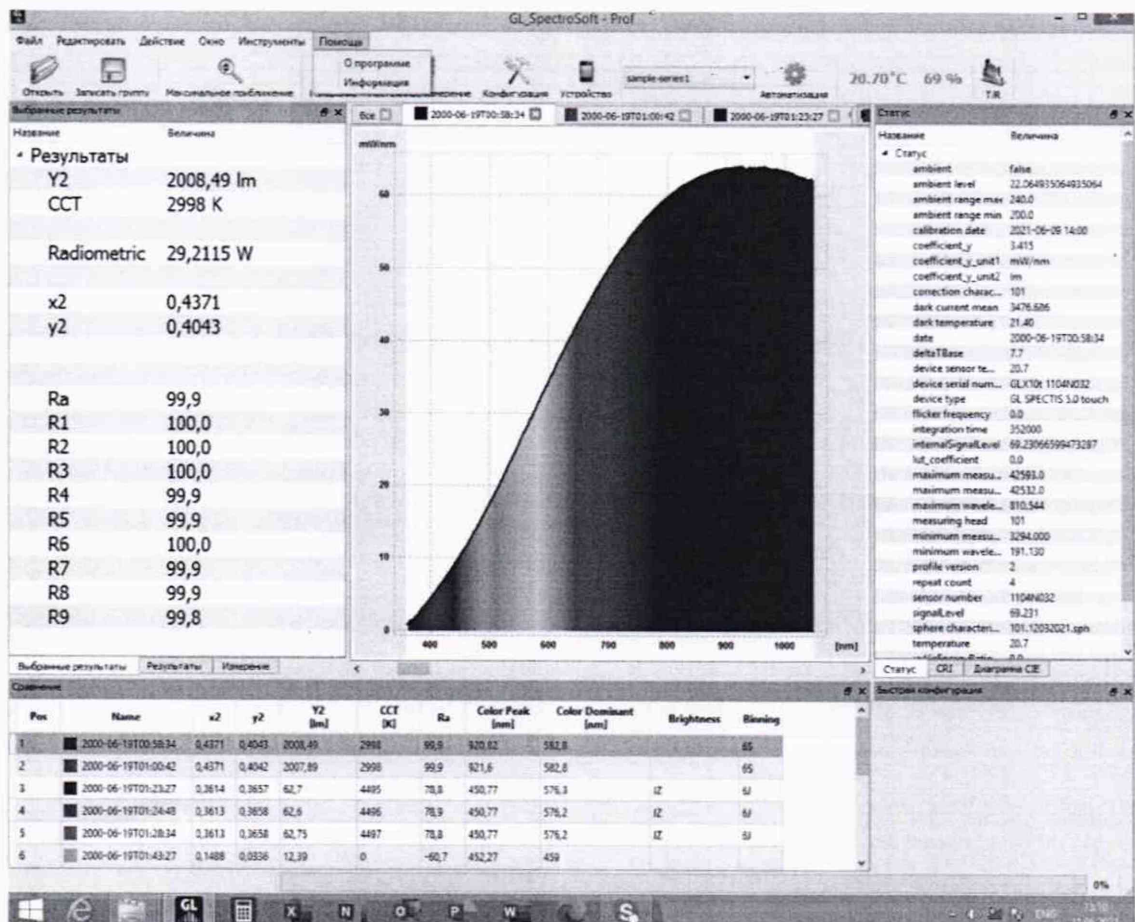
GL_SpectroSoft - Prof

Файл Редактировать Действие Окно Инструменты Помощь

О программе
Информация

Открыть Записать группу Максимальное приближение Конфигурация Устройства sample-series1 Автоматизация 20.70°C 69 % T/R

Выбранные результаты

Название Величина

• Результаты

| | |
|---|---|
| Y2 | 2008,49 lm |
| CCT | 2998 K |
| Radiometric | 29,2115 W |
| x2 | 0,4371 |
| y2 | 0,4043 |
| Ra | 99,9 |
| R1 | 100,0 |
| R2 | 100,0 |
| R3 | 100,0 |
| R4 | 99,9 |
| R5 | 99,9 |
| R6 | 100,0 |
| R7 | 99,9 |
| R8 | 99,9 |
| R9 | 99,8 |

Выбранные результаты Результаты Измерение

Все 2000-06-19T00:58:34 2000-06-19T01:00:42 2000-06-19T01:23:27

mW/nm

60 50 40 30 20 10 0

400 500 600 700 800 900 1000 [nm]

Статус

Название Величина

• Статус

| | |
|---|---|
| ambient | false |
| ambient level | 22.064935064935064 |
| ambient range max | 240.0 |
| ambient range min | 200.0 |
| calibration date | 2021-06-09 14:00 |
| coefficient_y | 3.415 |
| coefficient_y_unit1 | mW/nm |
| coefficient_y_unit2 | lm |
| correction charac... | 101 |
| dark current mean | 3476.606 |
| dark temperature | 21.40 |
| date | 2000-06-19T00:58:34 |
| deltaTBase | 7.7 |
| device sensor te... | 20.7 |
| device serial num... | GLX10t 1104N032 |
| device type | GL SPECTIS 5.0 touch |
| flicker frequency | 0.0 |
| integration time | 352000 |
| internalSignalLevel | 69.23066599473287 |
| lut_coefficient | 0.0 |
| maximum measu... | 42593.0 |
| maximum measu... | 42532.0 |
| maximum wavele... | 810.544 |
| measuring head | 101 |
| minimum measu... | 3294.000 |
| minimum wavele... | 191.130 |
| profile version | 2 |
| repeat count | 4 |
| sensor number | 1104N032 |
| signalLevel | 69.231 |
| sphere characteri... | 101.12032021.sph |
| temperature | 20.7 |

Статус CRI Диаграмма CIE

Сравнение

| Pos | Name | x2 | y2 | Y2 [lm] | CCT [K] | Ra | Color Peak [nm] | Color Dominant [nm] | Brightness | Binning |
|---|---|---|---|---|---|---|---|---|---|---|
| 1 | 2000-06-19T00:58:34 | 0,4371 | 0,4043 | 2008,49 | 2998 | 99,9 | 920,82 | 582,8 | | 65 |
| 2 | 2000-06-19T01:00:42 | 0,4371 | 0,4042 | 2007,89 | 2998 | 99,9 | 921,6 | 582,8 | | 65 |
| 3 | 2000-06-19T01:23:27 | 0,3614 | 0,3657 | 62,7 | 4495 | 78,8 | 450,77 | 576,3 | IZ | 6J |
| 4 | 2000-06-19T01:24:48 | 0,3613 | 0,3658 | 62,6 | 4496 | 78,9 | 450,77 | 576,2 | IZ | 6J |
| 5 | 2000-06-19T01:28:34 | 0,3613 | 0,3658 | 62,75 | 4497 | 78,8 | 450,77 | 576,2 | IZ | 6J |
| 6 | 2000-06-19T01:43:27 | 0,1488 | 0,0836 | 12,39 | 0 | -60,7 | 452,27 | 459 | | |

Быстрая конфигурация

0%